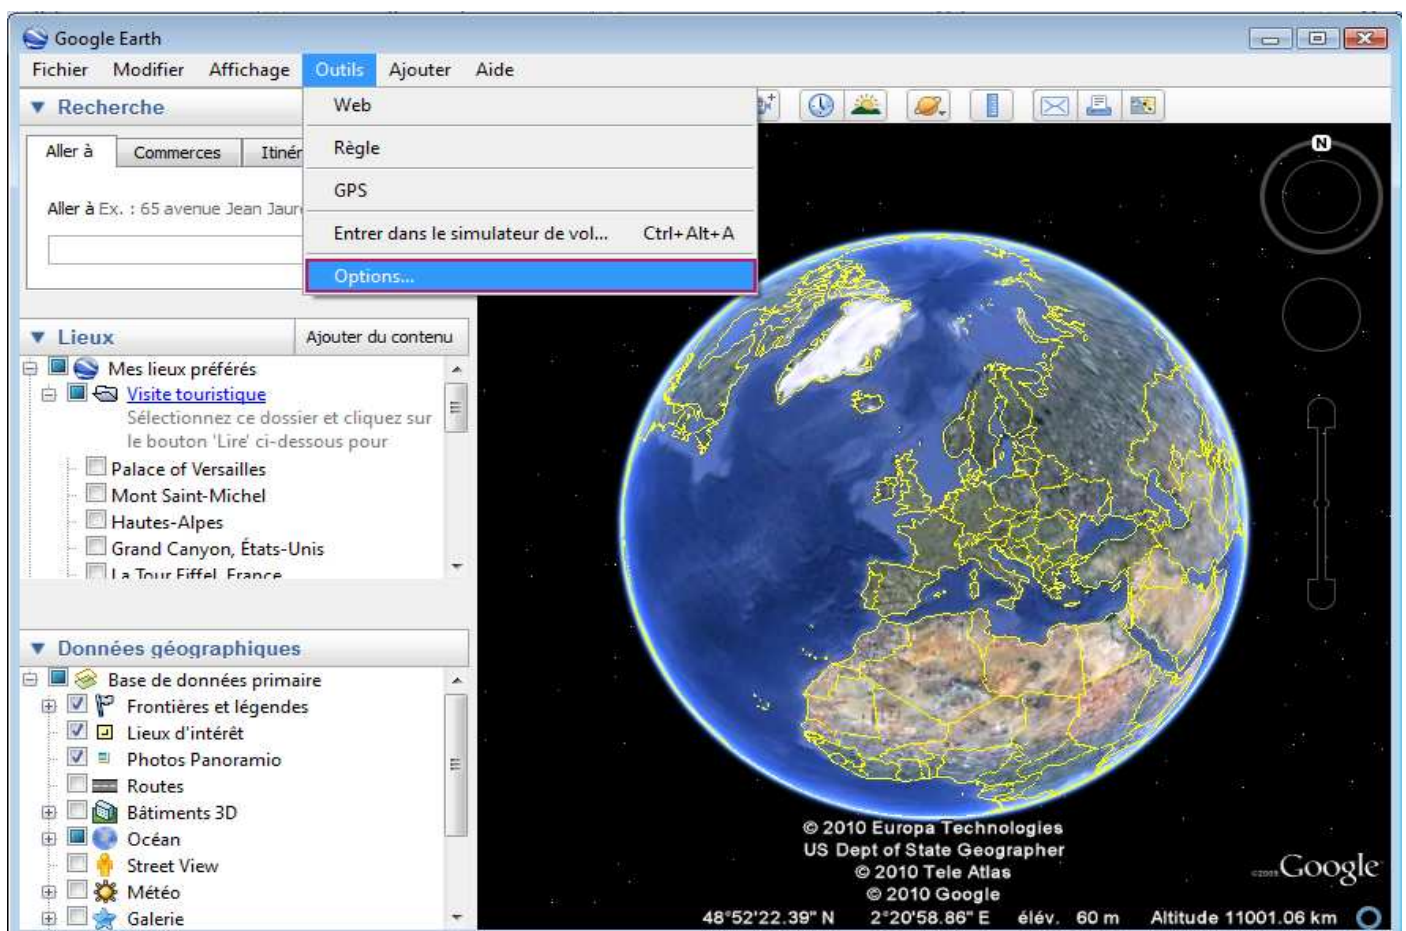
Google Earth

Fichier Modifier Affichage Outils Ajouter Aide

Web
Règle
GPS
Entrer dans le simulateur de vol... Ctrl+Alt+A
Options...

▼ Recherche

Aller à Commerces Itinér

Aller à Ex. : 65 avenue Jean Jaur

▼ Lieux Ajouter du contenu

Mes lieux préférés
Visite touristique
Sélectionnez ce dossier et cliquez sur le bouton 'Lire' ci-dessous pour
Palace of Versailles
Mont Saint-Michel
Hautes-Alpes
Grand Canyon, États-Unis
La Tour Eiffel, France

▼ Données géographiques

Base de données primaire
Frontières et légendes
Lieux d'intérêt
Photos Panoramio
Routes
Bâtiments 3D
Océan
Street View
Météo
Galerie

N

© 2010 Europa Technologies
US Dept of State Geographer
© 2010 Tele Atlas
© 2010 Google

Google

48°52'22.39" N 2°20'58.86" E élév. 60 m Altitude 11001.06 km